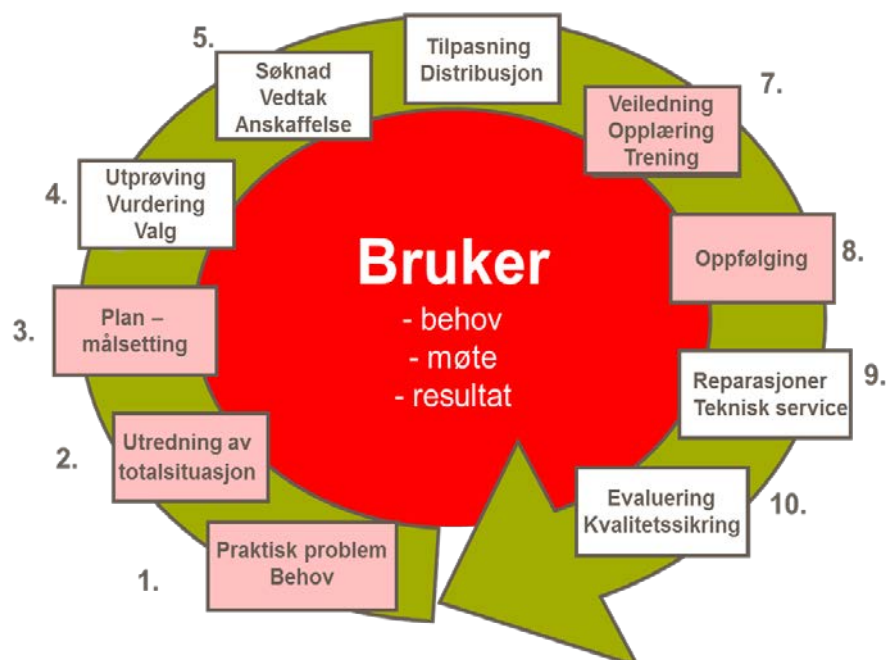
Bruker
- behov
- møte
- resultat

1.
Praktisk problem
Behov

2.
Utredning av
totalsituasjon

3.
Plan –
målsetting

4.
Utprøving
Vurdering
Valg

5.
Søknad
Vedtak
Anskaffelse

Tilpasning
Distribusjon

7.
Veiledning
Opplæring
Trening

8.
Oppfølging

9.
Reparasjoner
Teknisk service

10.
Evaluering
Kvalitetssikring